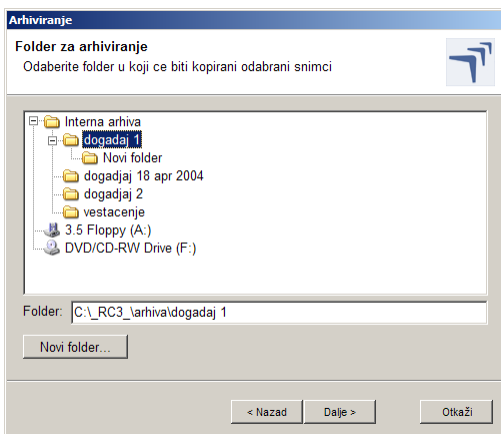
Arhiviranje

Folder za arhiviranje

Odaberite folder u koji ce biti kopirani odabrani snimci

Interna arhiva
dogadjaj 1
Novi folder
dogadjaj 18 apr 2004
dogadjaj 2
vestacenje
3.5 Floppy (A:)
DVD/CD-RW Drive (F:)

Folder: C:\_RC3_\arhiva\dogadjaj 1

Novi folder...

< Nazad
Dalje >
Otkaži